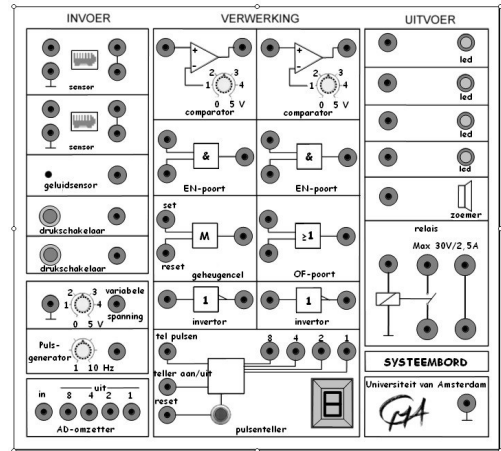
INVOER

sensor

sensor

geluidsensor

drukschakelaar

drukschakelaar

1 2 3 4
0 5 V
variabele spanning

Puls-generator
1 10 Hz

in
uit
8 4 2 1
AD-omzetter

VERWERKING

+
-
1 2 3 4
0 5 V
comparator

+
-
1 2 3 4
0 5 V
comparator

&
EN-poort

&
EN-poort

set
M
reset
geheugencel

≥1
OF-poort

1
invertor

1
invertor

tel pulsen
teller aan/uit
reset
8 4 2 1
pulsenteller

UITVOER

led

led

led

led

zoemer

relais
Max 30V/2,5A

SYSTEEMBORD

Universiteit van Amsterdam